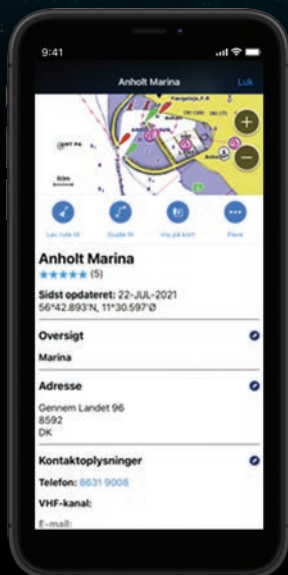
9:41

Anholt Marina

Luk

Færgeleje, F.R

Anholt

Lav rute til

Guide til

Vis på kort

Flere

Anholt Marina

★★★★★ (5)

Sidst opdateret: 22-JUL-2021

56°42.893'N, 11°30.597'Ø

Oversigt

Marina

Adresse

Gennem Landet 96
8592
DK

Kontaktoplysninger

Telefon: 8631 9008

VHF-kanal:

E-mail: